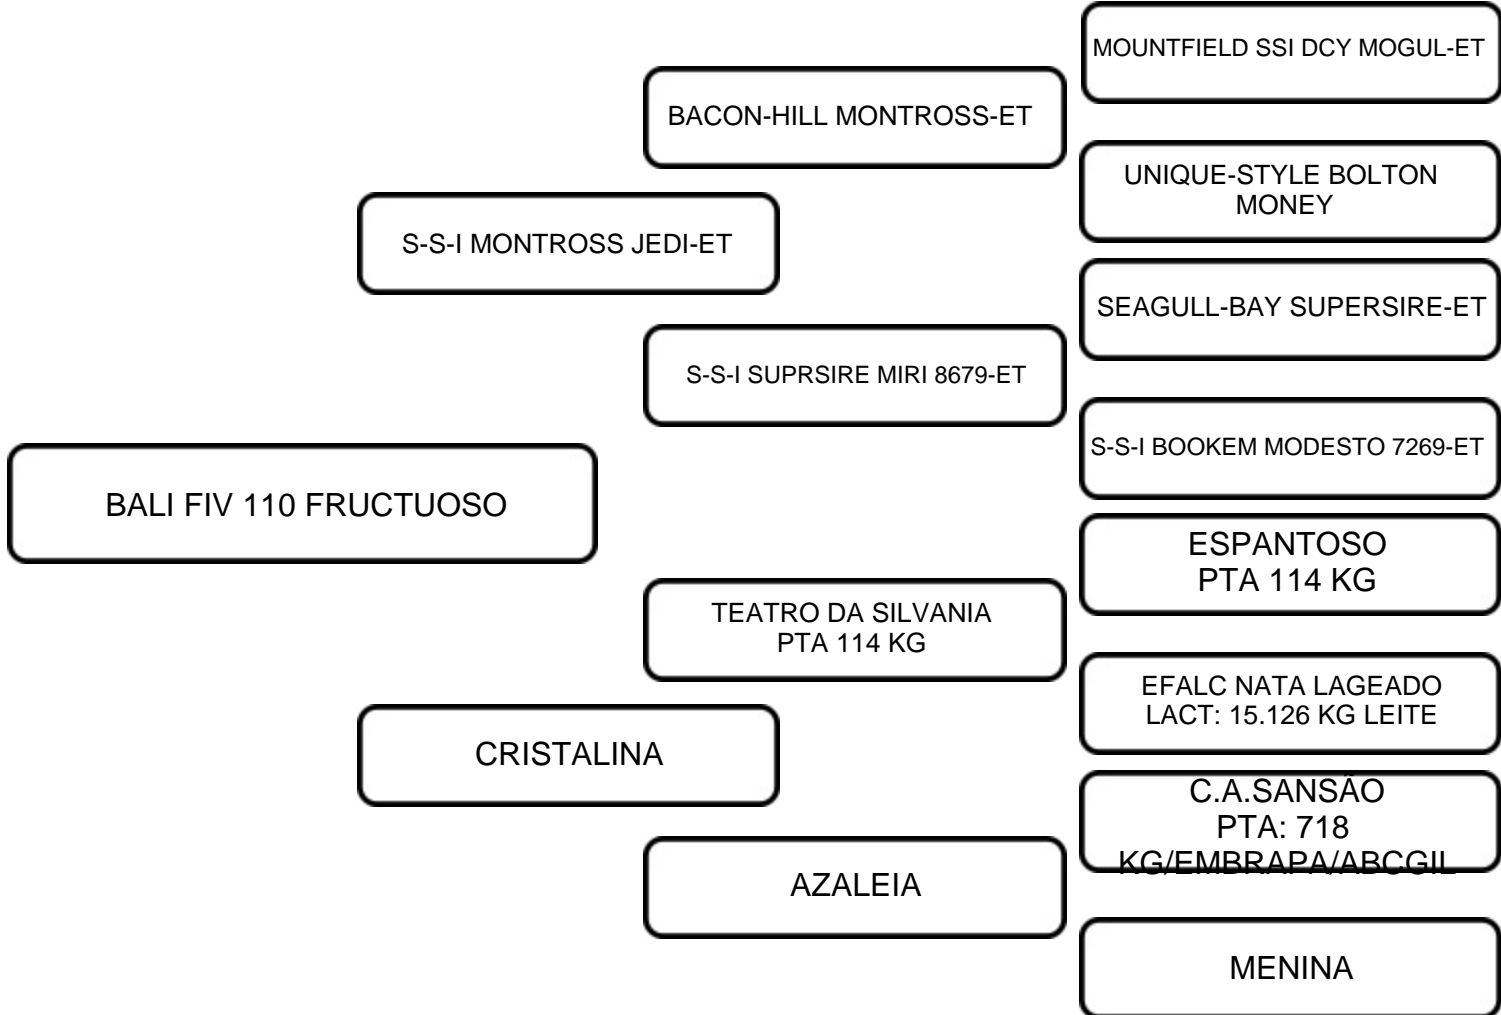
MOUNTFIELD SSI DCY MOGUL-ET

BACON-HILL MONTROSS-ET

UNIQUE-STYLE BOLTON MONEY

S-S-I MONTROSS JEDI-ET

SEAGULL-BAY SUPERSIRE-ET

S-S-I SUPRSIRE MIRI 8679-ET

S-S-I BOOKEM MODESTO 7269-ET

BALI FIV 110 FRUCTUOSO

ESPANTOSO
PTA 114 KG

TEATRO DA SILVANIA
PTA 114 KG

EFALC NATA LAGEADO
LACT: 15.126 KG LEITE

CRISTALINA

C.A.SANSÃO
PTA: 718
KG/EMBRAPA/ABCGIL

AZALEIA

MENINA